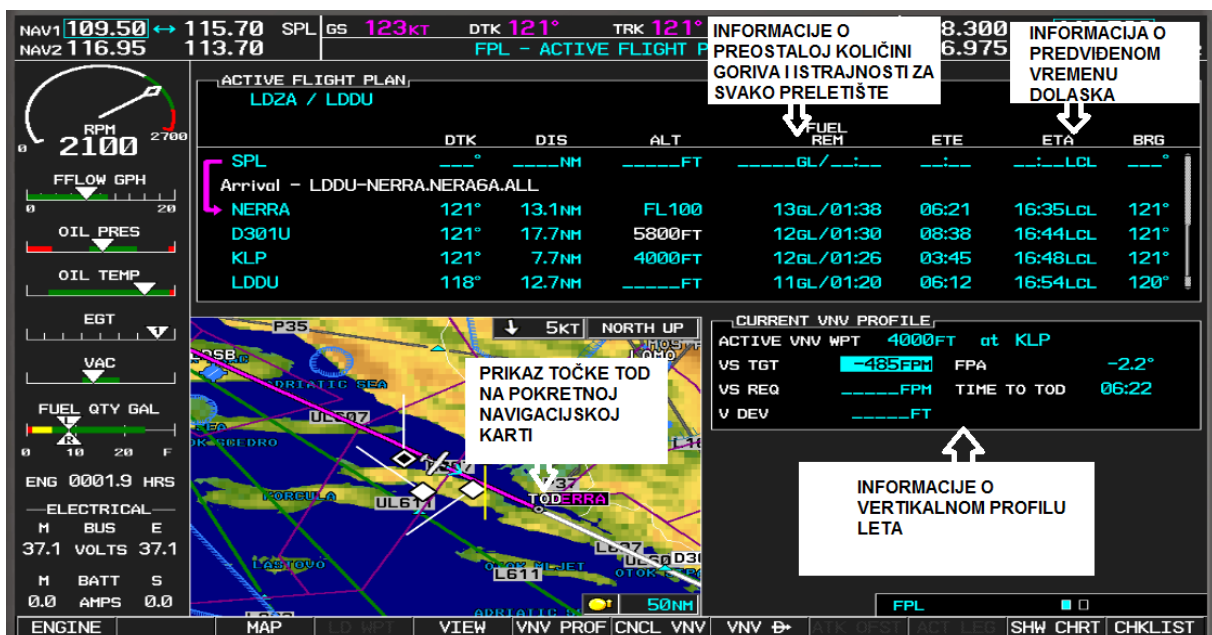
NAV1 109.50 ↔ 115.70 SPL GS 123KT DTK 121° TRK 121° 8.300
NAV2 116.95 113.70 FPL - ACTIVE FLIGHT P 6.975

INFORMACIJE O PREOSTALOJ KOLIČINI GORIVA I ISTRAJNOSTI ZA SVAKO PRELETIŠTE

INFORMACIJA O PREDVIĐENOM VREMENU DOLASKA

RPM 2100 0 2700

FFLOW GPH 0 20

OIL PRES

OIL TEMP

EGT

VAC

FUEL QTY GAL 0 10 20 F

ENG 0001.9 HRS

ELECTRICAL
M BUS E
37.1 VOLTS 37.1

M BATT S
0.0 AMPS 0.0

ACTIVE FLIGHT PLAN
LDZA / LDDU

| | DTK | DIS | ALT | FUEL REM | ETE | ETA | BRG |
|---|---|---|---|---|---|---|---|
| SPL | ___° | ____NM | _____FT | _____GL/__:__ | __:__ | __:__LCL | ___° |
| Arrival - LDDU-NERRA.NERA6A.ALL | | | | | | | |
| NERRA | 121° | 13.1NM | FL100 | 13GL/01:38 | 06:21 | 16:35LCL | 121° |
| D301U | 121° | 17.7NM | 5800FT | 12GL/01:30 | 08:38 | 16:44LCL | 121° |
| KLP | 121° | 7.7NM | 4000FT | 12GL/01:26 | 03:45 | 16:48LCL | 121° |
| LDDU | 118° | 12.7NM | _____FT | 11GL/01:20 | 06:12 | 16:54LCL | 120° |

P35 ↓ 5KT NORTH UP
ADRIATIC SEA
UL607
KORCULA
UL611
TOD ERRA
L611
LASTOVO
ADRIATIC SEA
50NM

PRIKAZ TOČKE TOD NA POKRETNOJ NAVIGACIJSKOJ KARTI

CURRENT VNV PROFILE
ACTIVE VNV WPT 4000FT at KLP
VS TGT -485FPM FPA -2.2°
VS REQ _____FPM TIME TO TOD 06:22
V DEV _____FT

INFORMACIJE O VERTIKALNOM PROFILU LETA

FPL

ENGINE MAP LD WPT VIEW VNV PROF CNCL VNV VNV ⊕ ATK OFST ACT LEG SHW CHRT CHKLIST